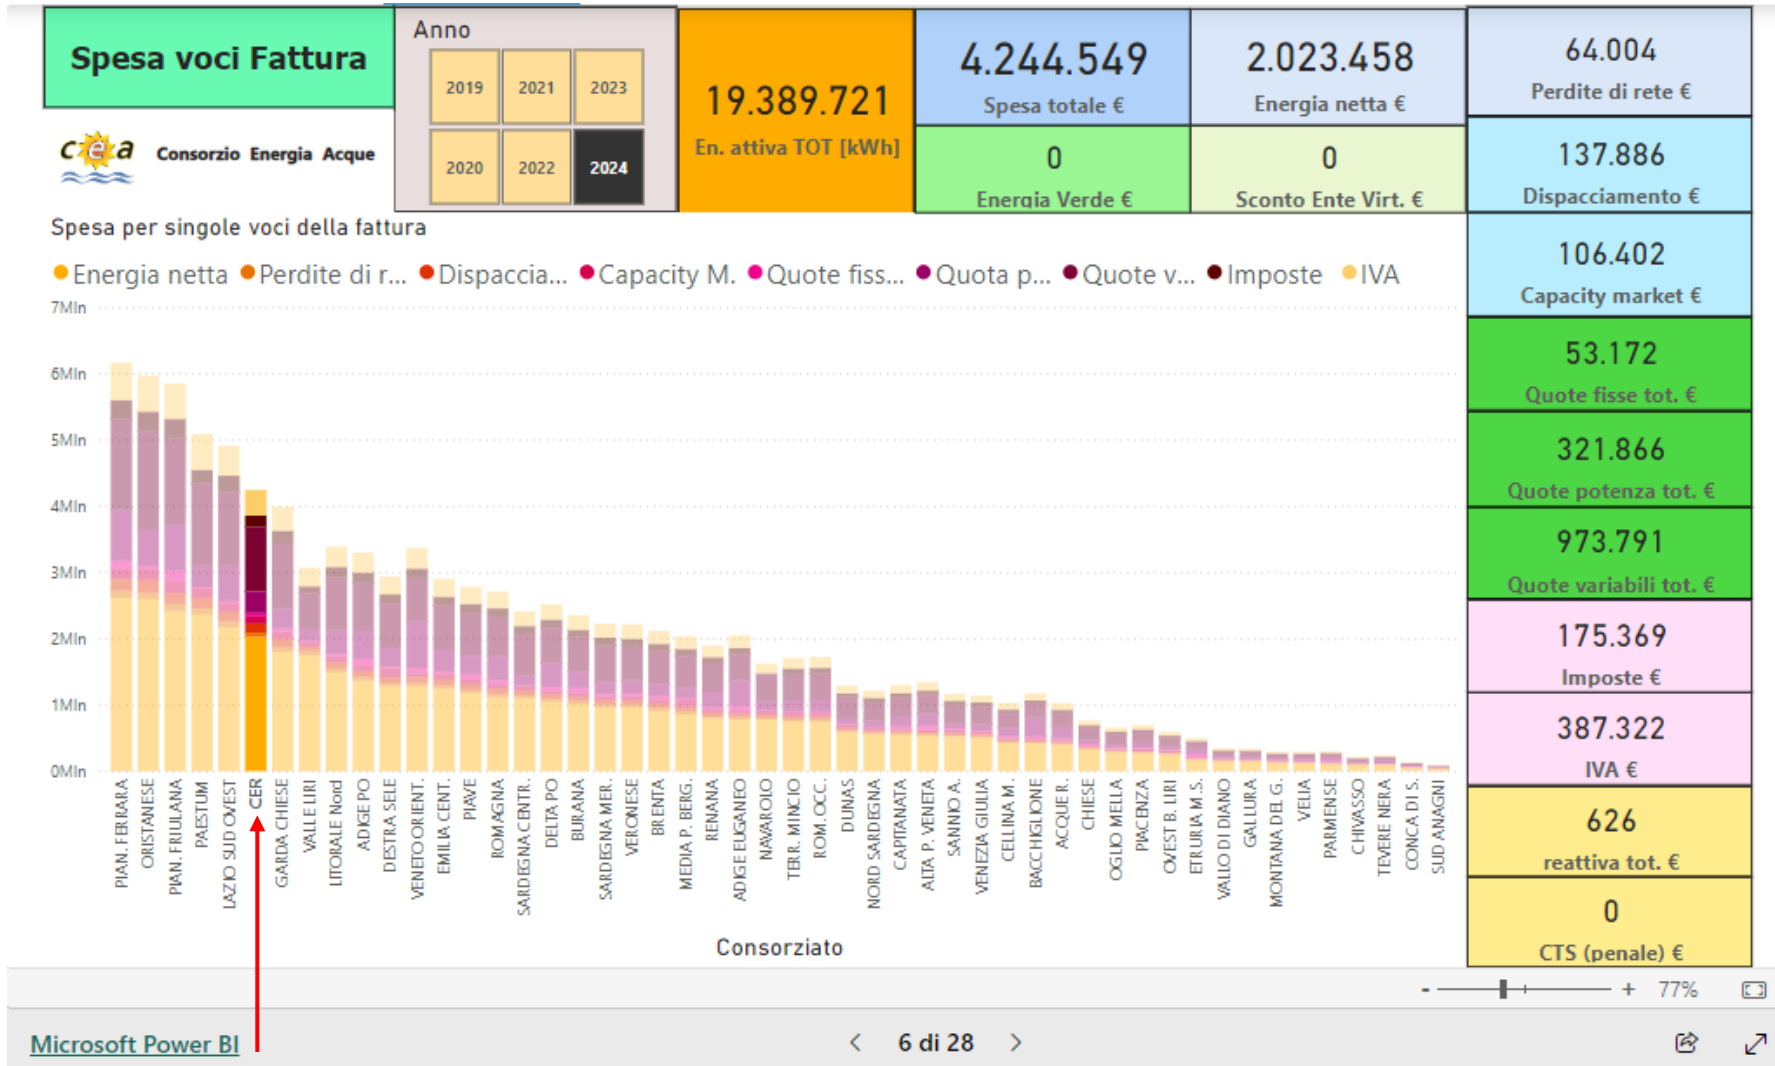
Spesa voci Fattura

Anno

2019 2021 2023
2020 2022 2024

19.389.721
En. attiva TOT [kWh]

4.244.549
Spesa totale €

2.023.458
Energia netta €

64.004
Perdite di rete €

0
Energia Verde €

0
Sconto Ente Virt. €

137.886
Dispacciamento €

cea Consorzio Energia Acque

Spesa per singole voci della fattura

Energia netta Perdite di r... Dispaccia... Capacity M. Quote fiss... Quota p... Quote v... Imposte IVA

106.402
Capacity market €

53.172
Quote fisse tot. €

321.866
Quote potenza tot. €

973.791
Quote variabili tot. €

175.369
Imposte €

387.322
IVA €

626
reattiva tot. €

0
CTS (penale) €

7Mln
6Mln
5Mln
4Mln
3Mln
2Mln
1Mln
0Mln

PIAN. FERRARA
ORISTANESE
PIAN. FRIULANA
PAESTUM
LAZIO SUD OVEST
CER
GARDA CHIESE
VALLE LIRI
LITORALE Nord
ADIGE PO
DESTRA SELE
VENETO ORIENT.
EMILIA CENT.
PIAVE
ROMAGNA
SARDEGNA CENTR.
DELTA PO
BURANA
SARDEGNA MER.
VERONESE
BRENTA
MEDIA P. BERG.
RENANA
ADIGE EUGANEO
NAVAROLO
TERR. MINCIO
ROM. OCC.
DUNAS
NORD SARDEGNA
CAPITANATA
ALTA P. VENETA
SANNIO A.
VENEZIA GIULIA
CELLINA M.
BACCHIGLIONE
ACQUE R.
CHIESE
OGLIO MELLA
PIACENZA
OVEST B. LIRI
ETRURIA M.S.
VALLO DI DIANO
GALLURA
MONTANA DEL G.
VELIA
PARMENSE
CHIVASSO
TEVERE NERA
CONCA DI S.
SUD ANAGNI

Consorziato

- + 77%

Microsoft Power BI

6 di 28